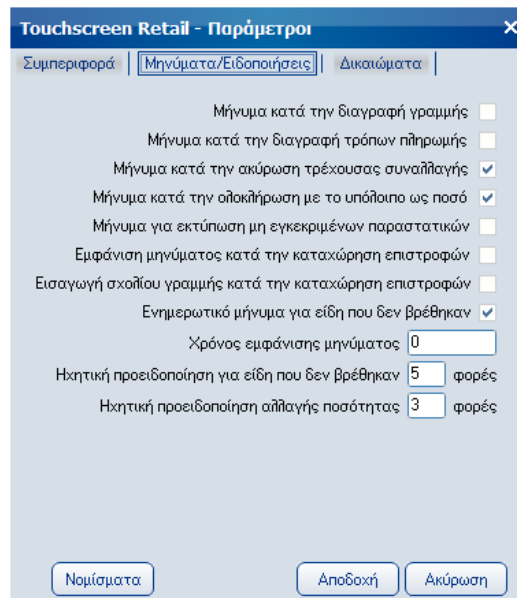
Touchscreen Retail - Παράμετροι

Συμπεριφορά | Μηνύματα/Ειδοποιήσεις | Δικαιώματα

Μήνυμα κατά την διαγραφή γραμμής

Μήνυμα κατά την διαγραφή τρόπων πληρωμής

Μήνυμα κατά την ακύρωση τρέχουσας συναλλαγής ✔

Μήνυμα κατά την ολοκλήρωση με το υπόλοιπο ως ποσό ✔

Μήνυμα για εκτύπωση μη εγκεκριμένων παραστατικών

Εμφάνιση μηνύματος κατά την καταχώρηση επιστροφών

Εισαγωγή σχολίου γραμμής κατά την καταχώρηση επιστροφών

Ενημερωτικό μήνυμα για είδη που δεν βρέθηκαν ✔

Χρόνος εμφάνισης μηνύματος 0

Ηχητική προειδοποίηση για είδη που δεν βρέθηκαν 5 φορές

Ηχητική προειδοποίηση αλλαγής ποσότητας 3 φορές

Νομίσματα

Αποδοχή

Ακύρωση